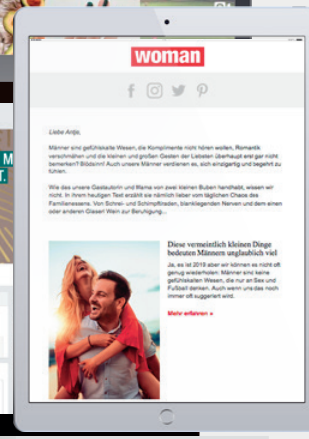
woman

Liebe Antje,

Männer sind gefühlskalte Wesen, die Komplimente nicht hören wollen, Romantik verschmähen und die kleinen und großen Gesten der Liebsten überhaupt erst gar nicht bemerken? Blödsinn! Auch unsere Männer verdienen es, sich einzigartig und begehrt zu fühlen.

Wie das unsere Gastautorin und Mama von zwei kleinen Buben handhabt, wissen wir nicht. In ihrem heutigen Text erzählt sie lieber vom täglichen Chaos des Familienessens. Von Schrei- und Schimpfattacken, blankliegenden Nerven und dem einen oder anderen Glaserl Wein zur Beruhigung...

Diese vermeintlich kleinen Dinge bedeuten Männern unglaublich viel

Ja, es ist 2019 aber wir können es nicht oft genug wiederholen: Männer sind keine gefühllosen Wesen, die nur an Sex und Fußball denken. Auch wenn uns das noch immer oft suggeriert wird.

Mehr erfahren »

M
T.